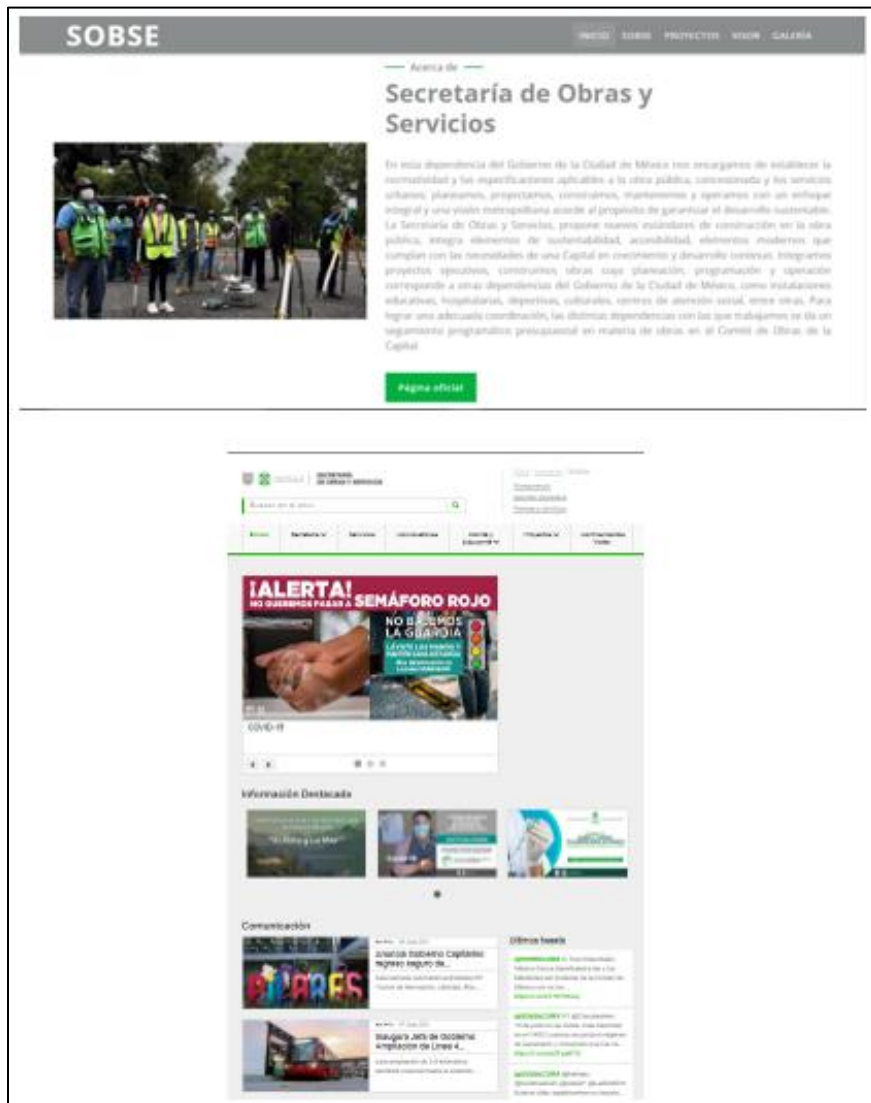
SOBSE

INICIO SOBRE PROYECTOS VISOR GALERÍA

— Acerca de —

Secretaría de Obras y Servicios

En esta dependencia del Gobierno de la Ciudad de México nos encargamos de establecer la normatividad y las especificaciones aplicables a la obra pública, concesionada y los servicios urbanos; planeamos, proyectamos, construimos, mantenemos y operamos con un enfoque integral y una visión metropolitana acorde al propósito de garantizar el desarrollo sustentable. La Secretaría de Obras y Servicios, propone nuevos estándares de construcción en la obra pública, integra elementos de sustentabilidad, accesibilidad, elementos modernos que cumplan con las necesidades de una Capital en crecimiento y desarrollo continuo. Integramos proyectos ejecutivos, construimos obras cuya planeación, programación y operación corresponde a otras dependencias del Gobierno de la Ciudad de México, como instalaciones educativas, hospitalarias, deportivas, culturales, centros de atención social, entre otras. Para lograr una adecuada coordinación, las distintas dependencias con las que trabajamos se da un seguimiento programático presupuestal en materia de obras en el Comité de Obras de la Capital.

Página oficial

SECRETARÍA DE OBRAS Y SERVICIOS

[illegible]

Inicio Secretaría Servicios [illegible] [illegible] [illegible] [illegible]

¡ALERTA!
NO QUEREMOS PASAR A SEMÁFORO ROJO
NO BAJEMOS LA GUARDIA

COVID-19

Información Destacada

Comunicación

Inaugura Gobierno Capitalino Ingreso seguro de...

Inaugura Jefa de Gobierno Ampliación de Línea 4...

Últimos tweets